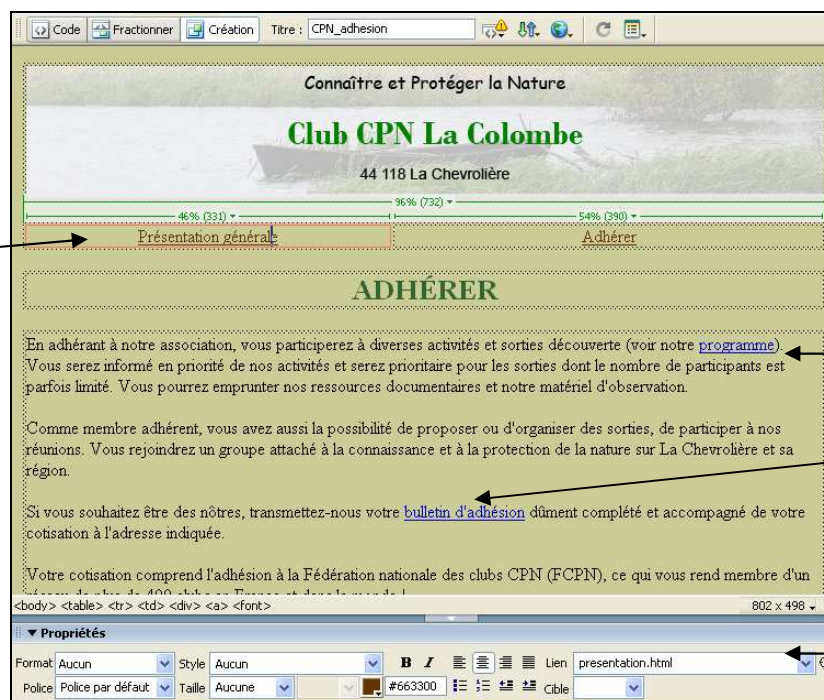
Code Fractionner Création Titre : CPN_adhesion

Connaître et Protéger la Nature

Club CPN La Colombe

44 118 La Chevrolière

96% (732)

46% (331)

54% (390)

Présentation générale

Adhérer

ADHÉRER

En adhérant à notre association, vous participerez à diverses activités et sorties découverte (voir notre programme). Vous serez informé en priorité de nos activités et serez prioritaire pour les sorties dont le nombre de participants est parfois limité. Vous pourrez emprunter nos ressources documentaires et notre matériel d'observation.

Comme membre adhérent, vous avez aussi la possibilité de proposer ou d'organiser des sorties, de participer à nos réunions. Vous rejoindrez un groupe attaché à la connaissance et à la protection de la nature sur La Chevrolière et sa région.

Si vous souhaitez être des nôtres, transmettez-nous votre bulletin d'adhésion dûment complété et accompagné de votre cotisation à l'adresse indiquée.

Votre cotisation comprend l'adhésion à la Fédération nationale des clubs CPN (FCPN), ce qui vous rend membre d'un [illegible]

<body> <table> <tr> <td> <div> <a> <font>

802 x 498

▼ Propriétés

Format Aucun Style Aucun B I Lien presentation.html

Police Police par défaut Taille Aucune #663300 Cible